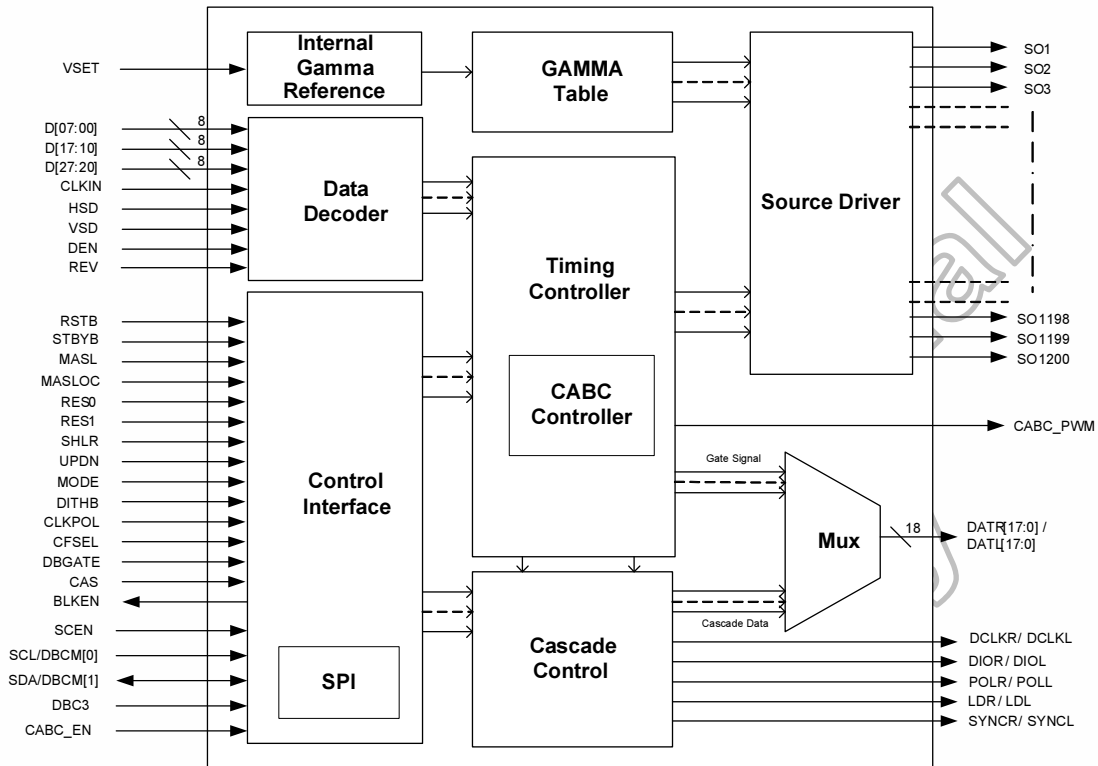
VSET

Internal Gamma Reference

GAMMA Table

SO1
SO2
SO3

D[07:00]
8
D[17:10]
8
D[27:20]
8
CLKIN
HSD
VSD
DEN
REV

Data Decoder

Source Driver

Timing Controller

RSTB
STBYB
MASL
MASLOC
RES0
RES1
SHLR
UPDN
MODE
DITHB
CLKPOL
CFSEL
DBGATE
CAS
BLKEN
SCEN
SCL/DBCM[0]
SDA/DBCM[1]
DBC3
CABC_EN

SO1198
SO1199
SO1200

CABC Controller

CABC_PWM

Gate Signal

Control Interface

Mux

18

DATR[17:0] / DATL[17:0]

Cascade Data

Cascade Control

SPI

DCLKR/ DCLKL
DIOR/ DIOL
POLR/ POLL
LDR/ LDL
SYNCR/ SYNCL